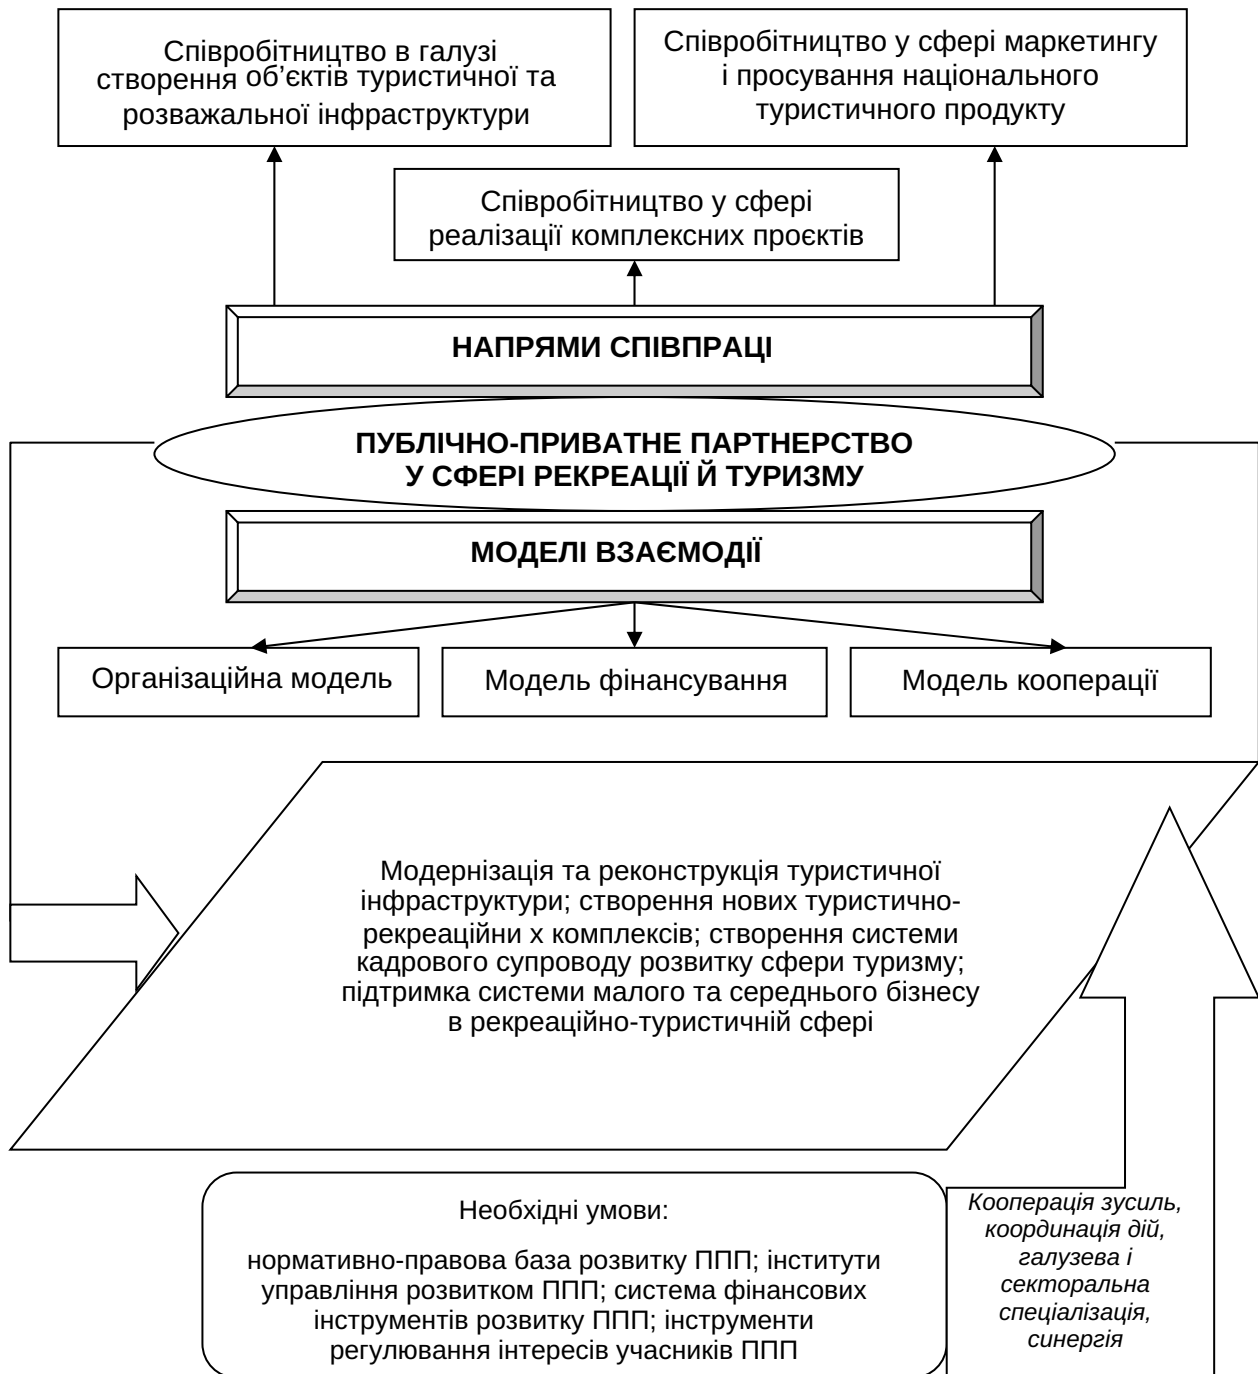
Співробітництво в галузі створення об'єктів туристичної та розважальної інфраструктури

Співробітництво у сфері маркетингу і просування національного туристичного продукту

Співробітництво у сфері реалізації комплексних проєктів

НАПРЯМИ СПІВПРАЦІ

ПУБЛІЧНО-ПРИВАТНЕ ПАРТНЕРСТВО У СФЕРІ РЕКРЕАЦІЇ Й ТУРИЗМУ

МОДЕЛІ ВЗАЄМОДІЇ

Організаційна модель

Модель фінансування

Модель кооперації

Модернізація та реконструкція туристичної інфраструктури; створення нових туристично-рекреаційни х комплексів; створення системи кадрового супроводу розвитку сфери туризму; підтримка системи малого та середнього бізнесу в рекреаційно-туристичній сфері

Необхідні умови:

нормативно-правова база розвитку ППП; інститути управління розвитком ППП; система фінансових інструментів розвитку ППП; інструменти регулювання інтересів учасників ППП

Кооперація зусиль, координація дій, галузева і секторальна спеціалізація, синергія